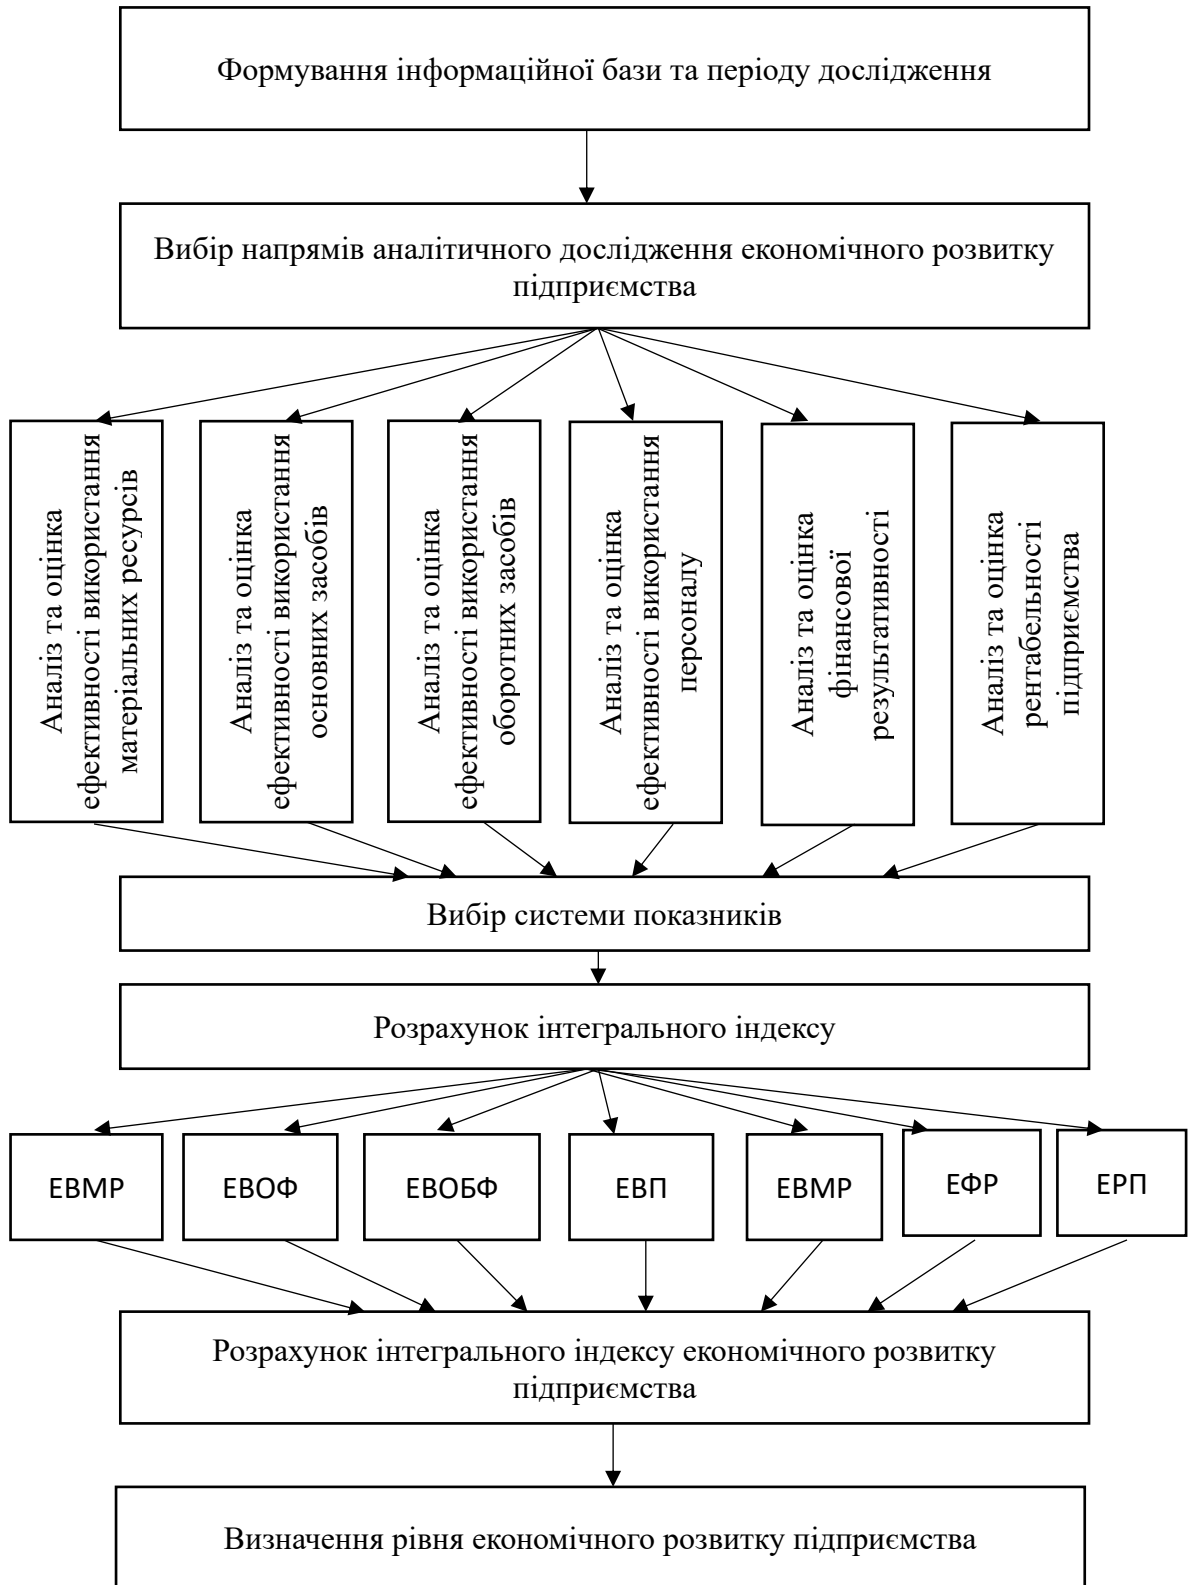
Формування інформаційної бази та періоду дослідження

Вибір напрямів аналітичного дослідження економічного розвитку підприємства

Аналіз та оцінка ефективності використання матеріальних ресурсів

Аналіз та оцінка ефективності використання основних засобів

Аналіз та оцінка ефективності використання оборотних засобів

Аналіз та оцінка ефективності використання персоналу

Аналіз та оцінка фінансової результативності

Аналіз та оцінка рентабельності підприємства

Вибір системи показників

Розрахунок інтегрального індексу

ЕВМР

ЕВОФ

ЕВОБФ

ЕВП

ЕВМР

ЕФР

ЕРП

Розрахунок інтегрального індексу економічного розвитку підприємства

Визначення рівня економічного розвитку підприємства